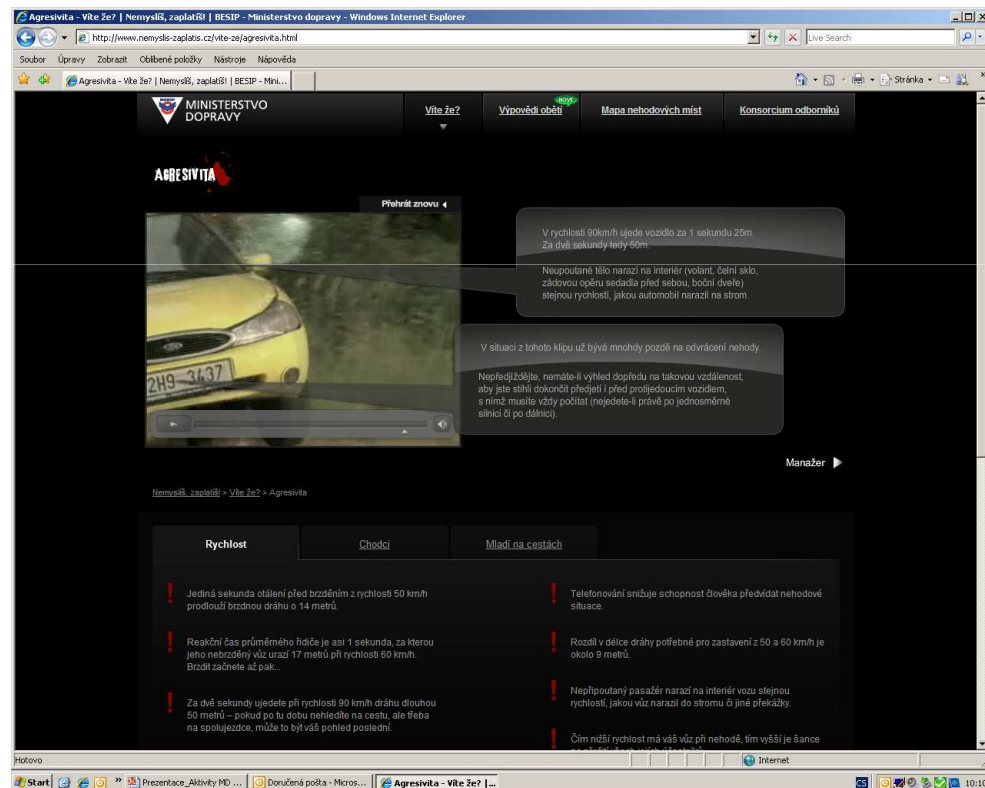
Agresivita - Víte že? | Nemyslíš, zaplatíš! | BESIP - Ministerstvo dopravy - Windows Internet Explorer

http://www.nemyslis-zaplatis.cz/vite-ze/agresivita.html

Live Search

Soubor Úpravy Zobrazit Oblíbené položky Nástroje Nápověda

Agresivita - Víte že? | Nemyslíš, zaplatíš! | BESIP - Mini...

Stránka

MINISTERSTVO DOPRAVY

Víte že?

Výpovědi obětí NOVÉ

Mapa nehodových míst

Konsorcium odborníků

AGRESIVITA

Přehrát znovu

V rychlosti 90km/h ujede vozidlo za 1 sekundu 25m. Za dvě sekundy tedy 50m.

Nepoutané tělo narazí na interiér (volant, čelní sklo, zádovou opěru sedadla před sebou, boční dveře) stejnou rychlostí, jakou automobil narazil na strom.

V situaci z tohoto klipu už bývá mnohdy pozdě na odvrácení nehody.

Nepředjíždějte, nemáte-li výhled dopředu na takovou vzdálenost, aby jste stihli dokončit předjetí i před protijedoucím vozidlem, s nímž musíte vždy počítat (nejedete-li právě po jednosměrné silnici či po dálnici).

2H9 3437

Manažer

Nemyslíš, zaplatíš! > Víte že? > Agresivita

Rychlost

Chodci

Mladí na cestách

Jediná sekunda otálení před brzděním z rychlosti 50 km/h prodlouží brzdnou dráhu o 14 metrů.

Reakční čas průměrného řidiče je asi 1 sekunda, za kterou jeho nebrzděný vůz urazí 17 metrů při rychlosti 60 km/h. Brzdit začnete až pak...

Za dvě sekundy ujedete při rychlosti 90 km/h dráhu dlouhou 50 metrů – pokud po tu dobu nehledíte na cestu, ale třeba na spolujezdce, může to být váš pohled poslední.

Telefonování snižuje schopnost člověka předvídat nehodové situace.

Rozdíl v délce dráhy potřebné pro zastavení z 50 a 60 km/h je okolo 9 metrů.

Nepřipoutaný pasažér narazí na interiér vozu stejnou rychlostí, jakou vůz narazil do stromu či jiné překážky.

Čím nižší rychlost má váš vůz při nehodě, tím vyšší je šance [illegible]

Hotovo

Internet

Start

Prezentace_Aktivity MD ...

Doručená pošta - Micros...

Agresivita - Víte že? |...

CS

10:10